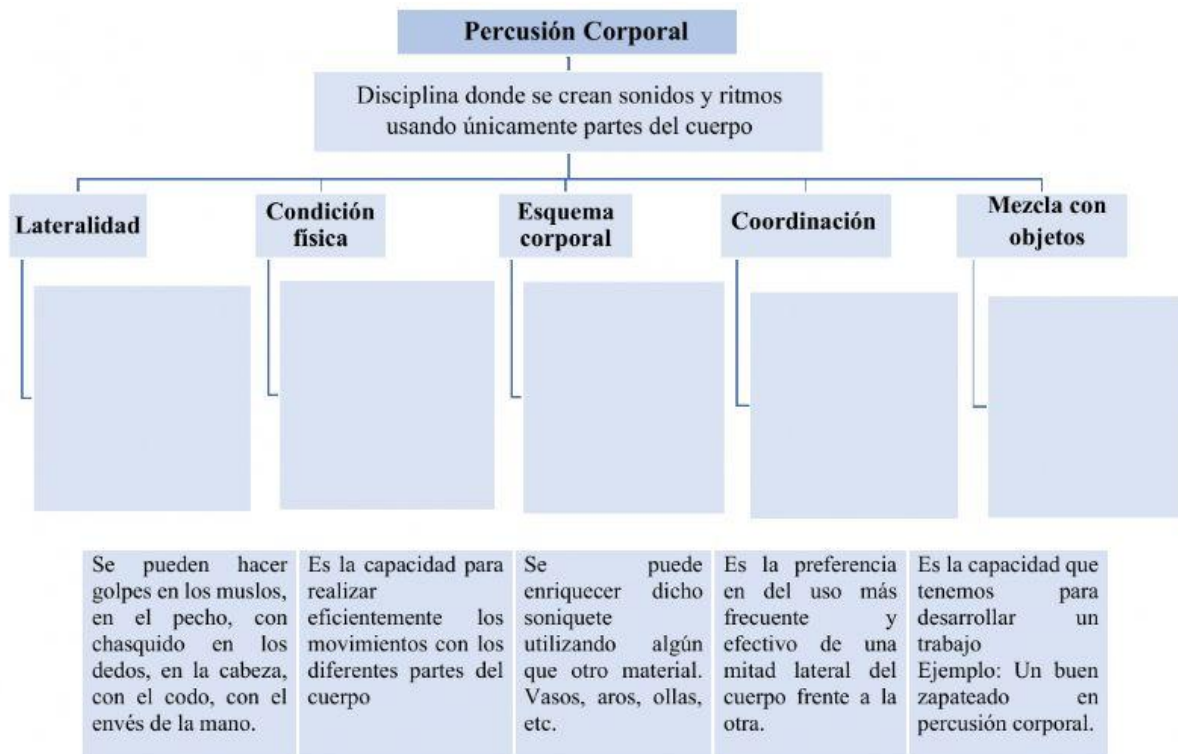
Percusión Corporal

Disciplina donde se crean sonidos y ritmos usando únicamente partes del cuerpo

Lateralidad

Condición física

Esquema corporal

Coordinación

Mezcla con objetos

| Se pueden hacer golpes en los muslos, en el pecho, con chasquido en los dedos, en la cabeza, con el codo, con el envés de la mano. | Es la capacidad para realizar eficientemente los movimientos con los diferentes partes del cuerpo | Se puede enriquecer dicho soniquete utilizando algún que otro material. Vasos, aros, ollas, etc. | Es la preferencia en del uso más frecuente y efectivo de una mitad lateral del cuerpo frente a la otra. | Es la capacidad que tenemos para desarrollar un trabajo Ejemplo: Un buen zapateado en percusión corporal. |
|---|---|---|---|---|